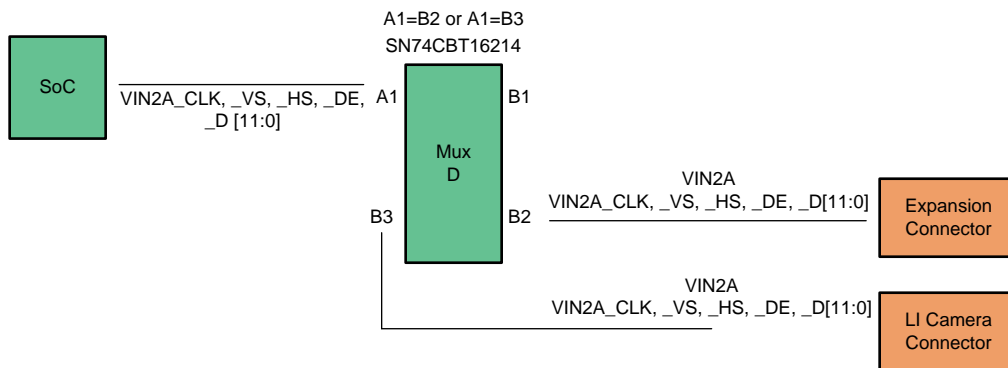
A1=B2 or A1=B3
SN74CBT16214

SoC

VIN2A_CLK, _VS, _HS, _DE, _D [11:0]

A1

B1

Mux D

B3

B2

VIN2A
VIN2A_CLK, _VS, _HS, _DE, _D[11:0]

Expansion Connector

VIN2A
VIN2A_CLK, _VS, _HS, _DE, _D[11:0]

LI Camera Connector